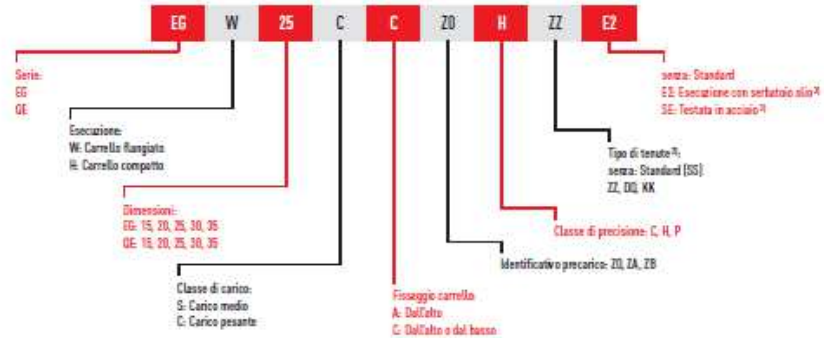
EG W 25 C C Z0 H ZZ E2

Serie:
EG
QE

Esecuzione:
W: Carrello flangiato
H: Carrello compatto

Dimensioni:
EG: 15, 20, 25, 30, 35
QE: 15, 20, 25, 30, 35

Classe di carico:
S: Carico medio
C: Carico pesante

Fissaggio carrello:
A: Dall'alto
C: Dall'alto o dal basso

Identificativo precarico: Z0, ZA, ZB

Classe di precisione: C, H, P

Tipo di tenute $^{2)}$:
senza: Standard (SS)
ZZ, DD, KK

senza: Standard
E2: Esecuzione con serbatoio olio $^{2)}$
SE: Testata in acciaio $^{2)}$